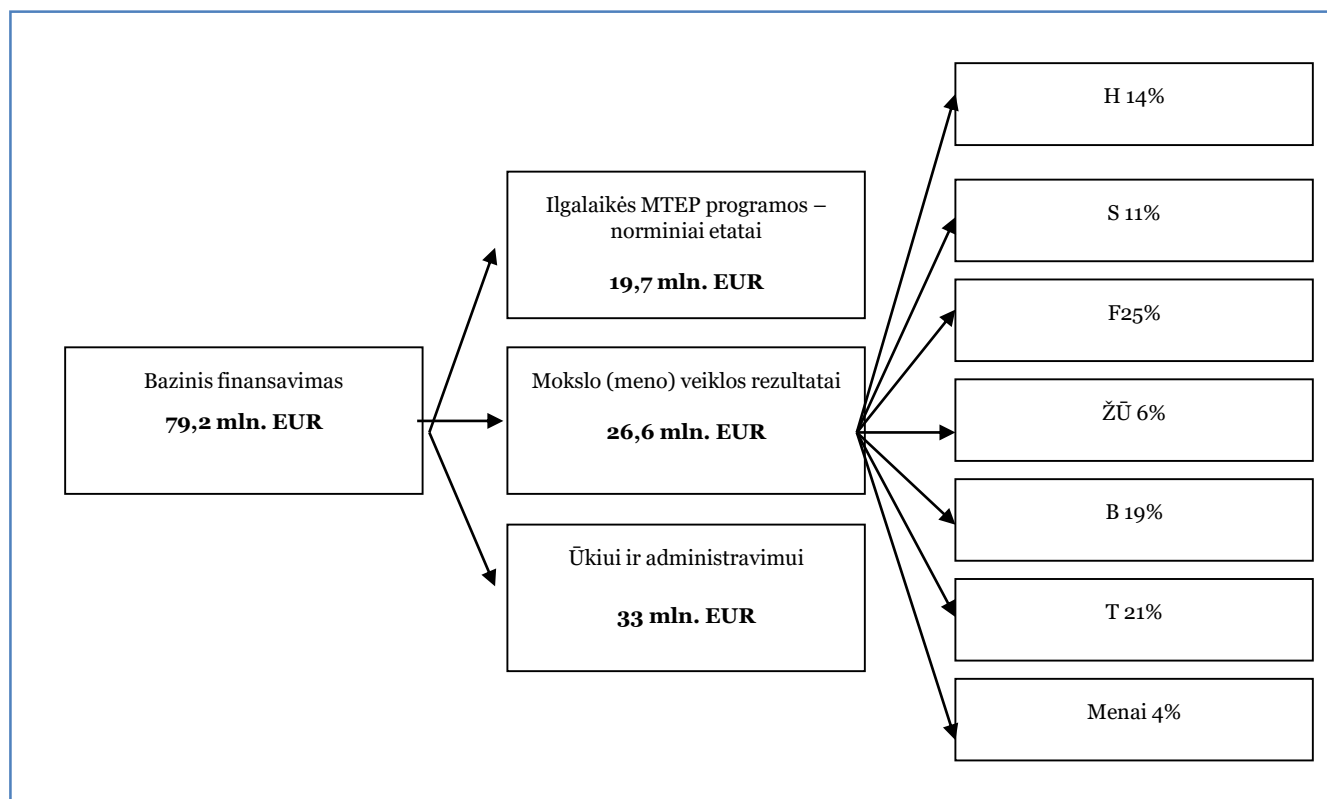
Bazinis finansavimas

**79,2 mln. EUR**

Ilgalaikės MTEP programos – norminiai etatai

**19,7 mln. EUR**

Mokslo (meno) veiklos rezultatai

**26,6 mln. EUR**

Ūkiui ir administravimui

**33 mln. EUR**

H 14%

S 11%

F25%

ŽŪ 6%

B 19%

T 21%

Menai 4%